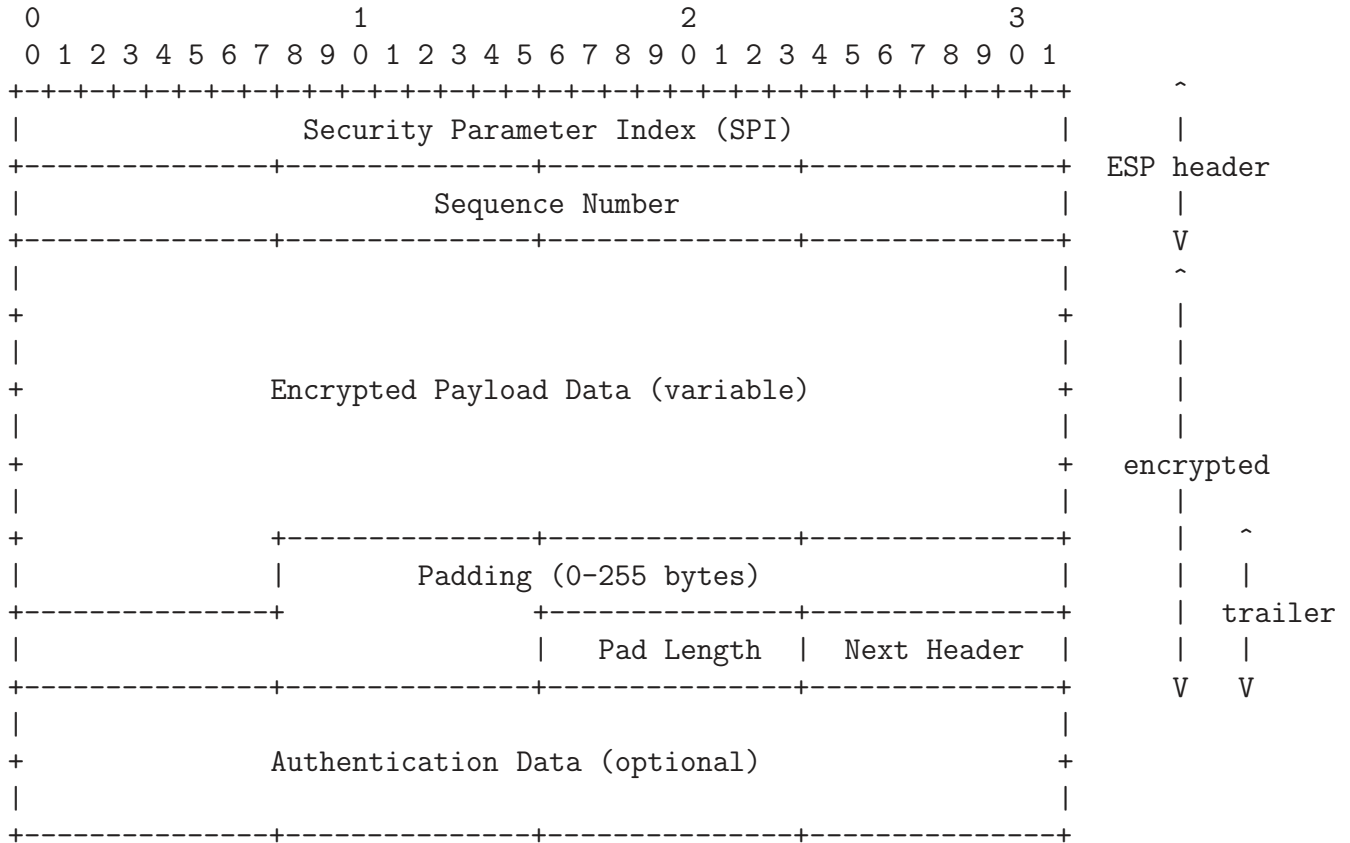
```
 0                   1                   2                   3
 0 1 2 3 4 5 6 7 8 9 0 1 2 3 4 5 6 7 8 9 0 1 2 3 4 5 6 7 8 9 0 1
+-+-+-+-+-+-+-+-+-+-+-+-+-+-+-+-+-+-+-+-+-+-+-+-+-+-+-+-+-+-+-+-+     ^
|               Security Parameter Index (SPI)                  |     |
+---------------+---------------+---------------+---------------+  ESP header
|                      Sequence Number                          |     |
+---------------+---------------+---------------+---------------+     V
|                                                               |     ^
+                                                               +     |
|                                                               |     |
+             Encrypted Payload Data (variable)                 +     |
|                                                               |     |
+                                                               +  encrypted
|                                                               |     |
+               +---------------+---------------+---------------+     |   ^
|               |          Padding (0-255 bytes)                |     |   |
+---------------+               +---------------+---------------+     |  trailer
|                               |   Pad Length  |  Next Header  |     |   |
+---------------+---------------+---------------+---------------+     V   V
|                                                               |
+             Authentication Data (optional)                    +
|                                                               |
+---------------+---------------+---------------+---------------+
```